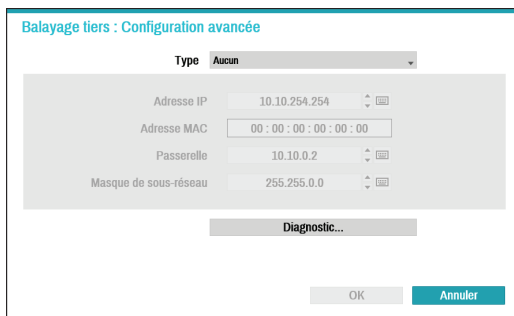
Balayage tiers : Configuration avancée

Type Aucun

Adresse IP 10.10.254.254

Adresse MAC 00 : 00 : 00 : 00 : 00 : 00

Passerelle 10.10.0.2

Masque de sous-réseau 255.255.0.0

Diagnostic...

OK Annuler